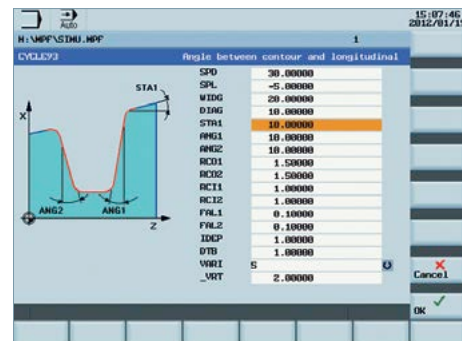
Auto

15:07:46
2012/01/1

H:\MPF\SIMU.MPF

1

CYCLE93

Angle between contour and longitudinal

STA1

X

ANG2

ANG1

Z

| SPD | 30.00000 |
|---|---|
| SPL | -5.00000 |
| WIDG | 20.00000 |
| DIAG | 10.00000 |
| STA1 | 10.00000 |
| ANG1 | 10.00000 |
| ANG2 | 10.00000 |
| RCO1 | 1.50000 |
| RCO2 | 1.50000 |
| RCI1 | 1.00000 |
| RCI2 | 1.00000 |
| FAL1 | 0.10000 |
| FAL2 | 0.10000 |
| IDEP | 1.00000 |
| DTB | 1.00000 |
| VARI | 5 |
| _VRT | 2.00000 |

Cancel

OK